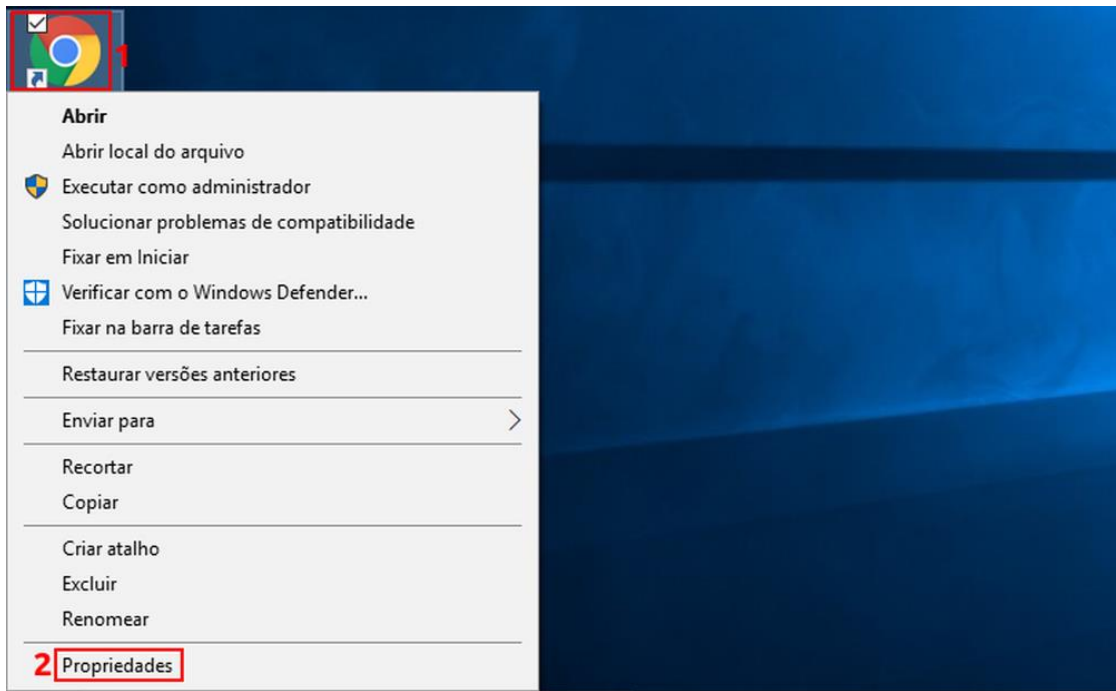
1

Abrir
Abrir local do arquivo
Executar como administrador
Solucionar problemas de compatibilidade
Fixar em Iniciar
Verificar com o Windows Defender...
Fixar na barra de tarefas

Restaurar versões anteriores

Enviar para

Recortar
Copiar

Criar atalho
Excluir
Renomear

2 Propriedades